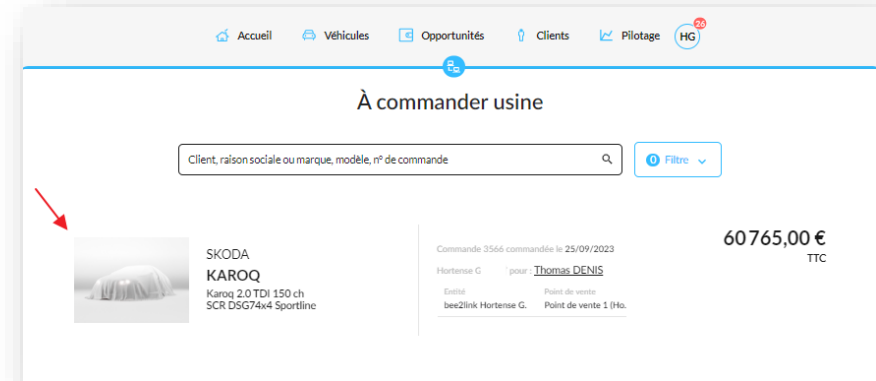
Accueil Véhicules Opportunités Clients Pilotage HG 26

À commander usine

Client, raison sociale ou marque, modèle, n° de commande

0 Filtre

SKODA
KAROQ
Karoq 2.0 TDI 150 ch SCR DSG7 4x4 Sportline

Commande 3566 commandée le 25/09/2023
Hortense G pour : Thomas DENIS

| Entité | Point de vente |
|---|---|
| bee2link Hortense G. | Point de vente 1 (Ho. |

60 765,00 €
TTC